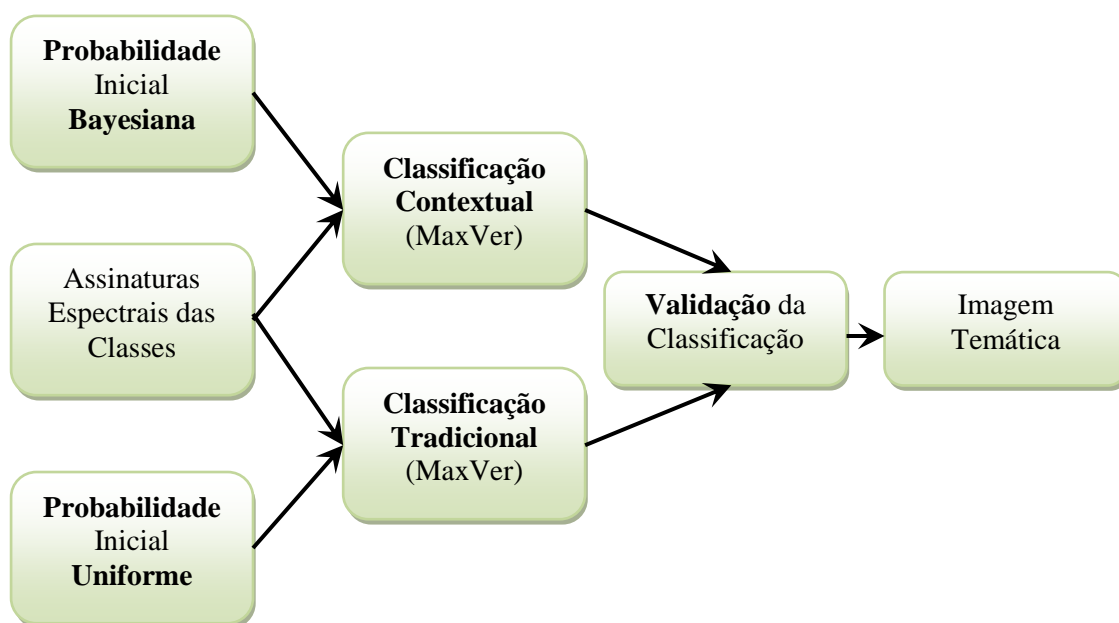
Probabilidade Inicial Bayesiana

Assinaturas Espectrais das Classes

Probabilidade Inicial Uniforme

Classificação Contextual (MaxVer)

Classificação Tradicional (MaxVer)

Validação da Classificação

Imagem Temática